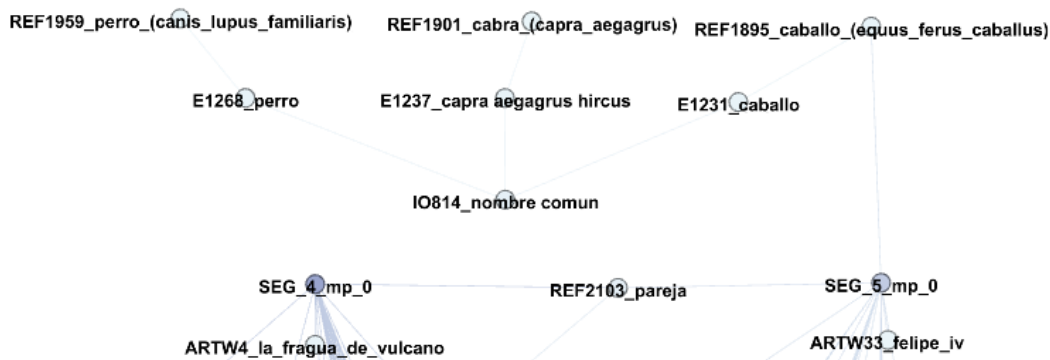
REF1959_perro_(canis_lupus_familiaris)

REF1901_cabra_(capra_aegagrus)

REF1895_caballo_(equus_ferus_caballus)

E1268_perro

E1237_capra aegagrus hircus

E1231_caballo

IO814_nombre comun

SEG_4_mp_0

REF2103_pareja

SEG_5_mp_0

ARTW4_la_fragua_de_vulcano

ARTW33_felipe_iv